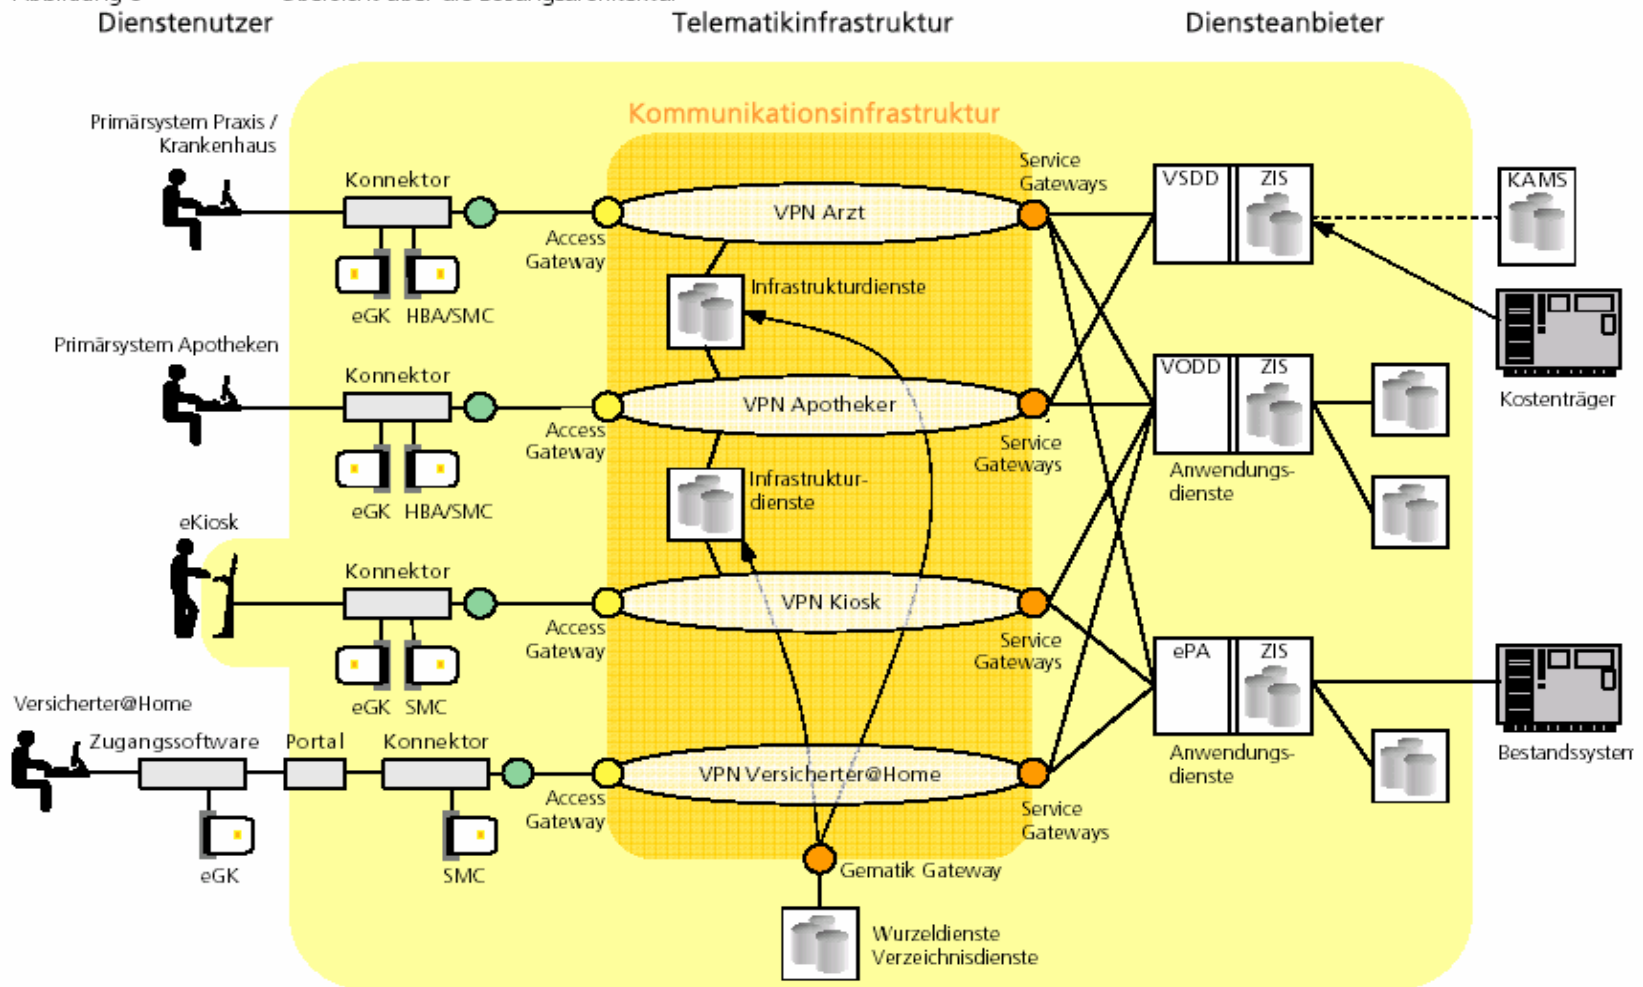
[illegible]

Dienstenutzer

Telematikinfrastruktur

Diensteanbieter

Kommunikationsinfrastruktur

Primärsystem Praxis / Krankenhaus

Konnektor

eGK HBA/SMC

Access Gateway

VPN Arzt

Service Gateways

VSDD

ZIS

KAMS

Infrastrukturdienste

Primärsystem Apotheken

Konnektor

eGK HBA/SMC

Access Gateway

VPN Apotheker

Service Gateways

VODD

ZIS

Anwendungsdienste

Kostenträger

Infrastrukturdienste

eKiosk

Konnektor

eGK SMC

Access Gateway

VPN Kiosk

Service Gateways

ePA

ZIS

Anwendungsdienste

Bestandssystem

Versicherter@Home

Zugangssoftware

Portal

Konnektor

eGK

SMC

Access Gateway

VPN Versicherter@Home

Service Gateways

Gematik Gateway

Wurzeldienste Verzeichnisdienste